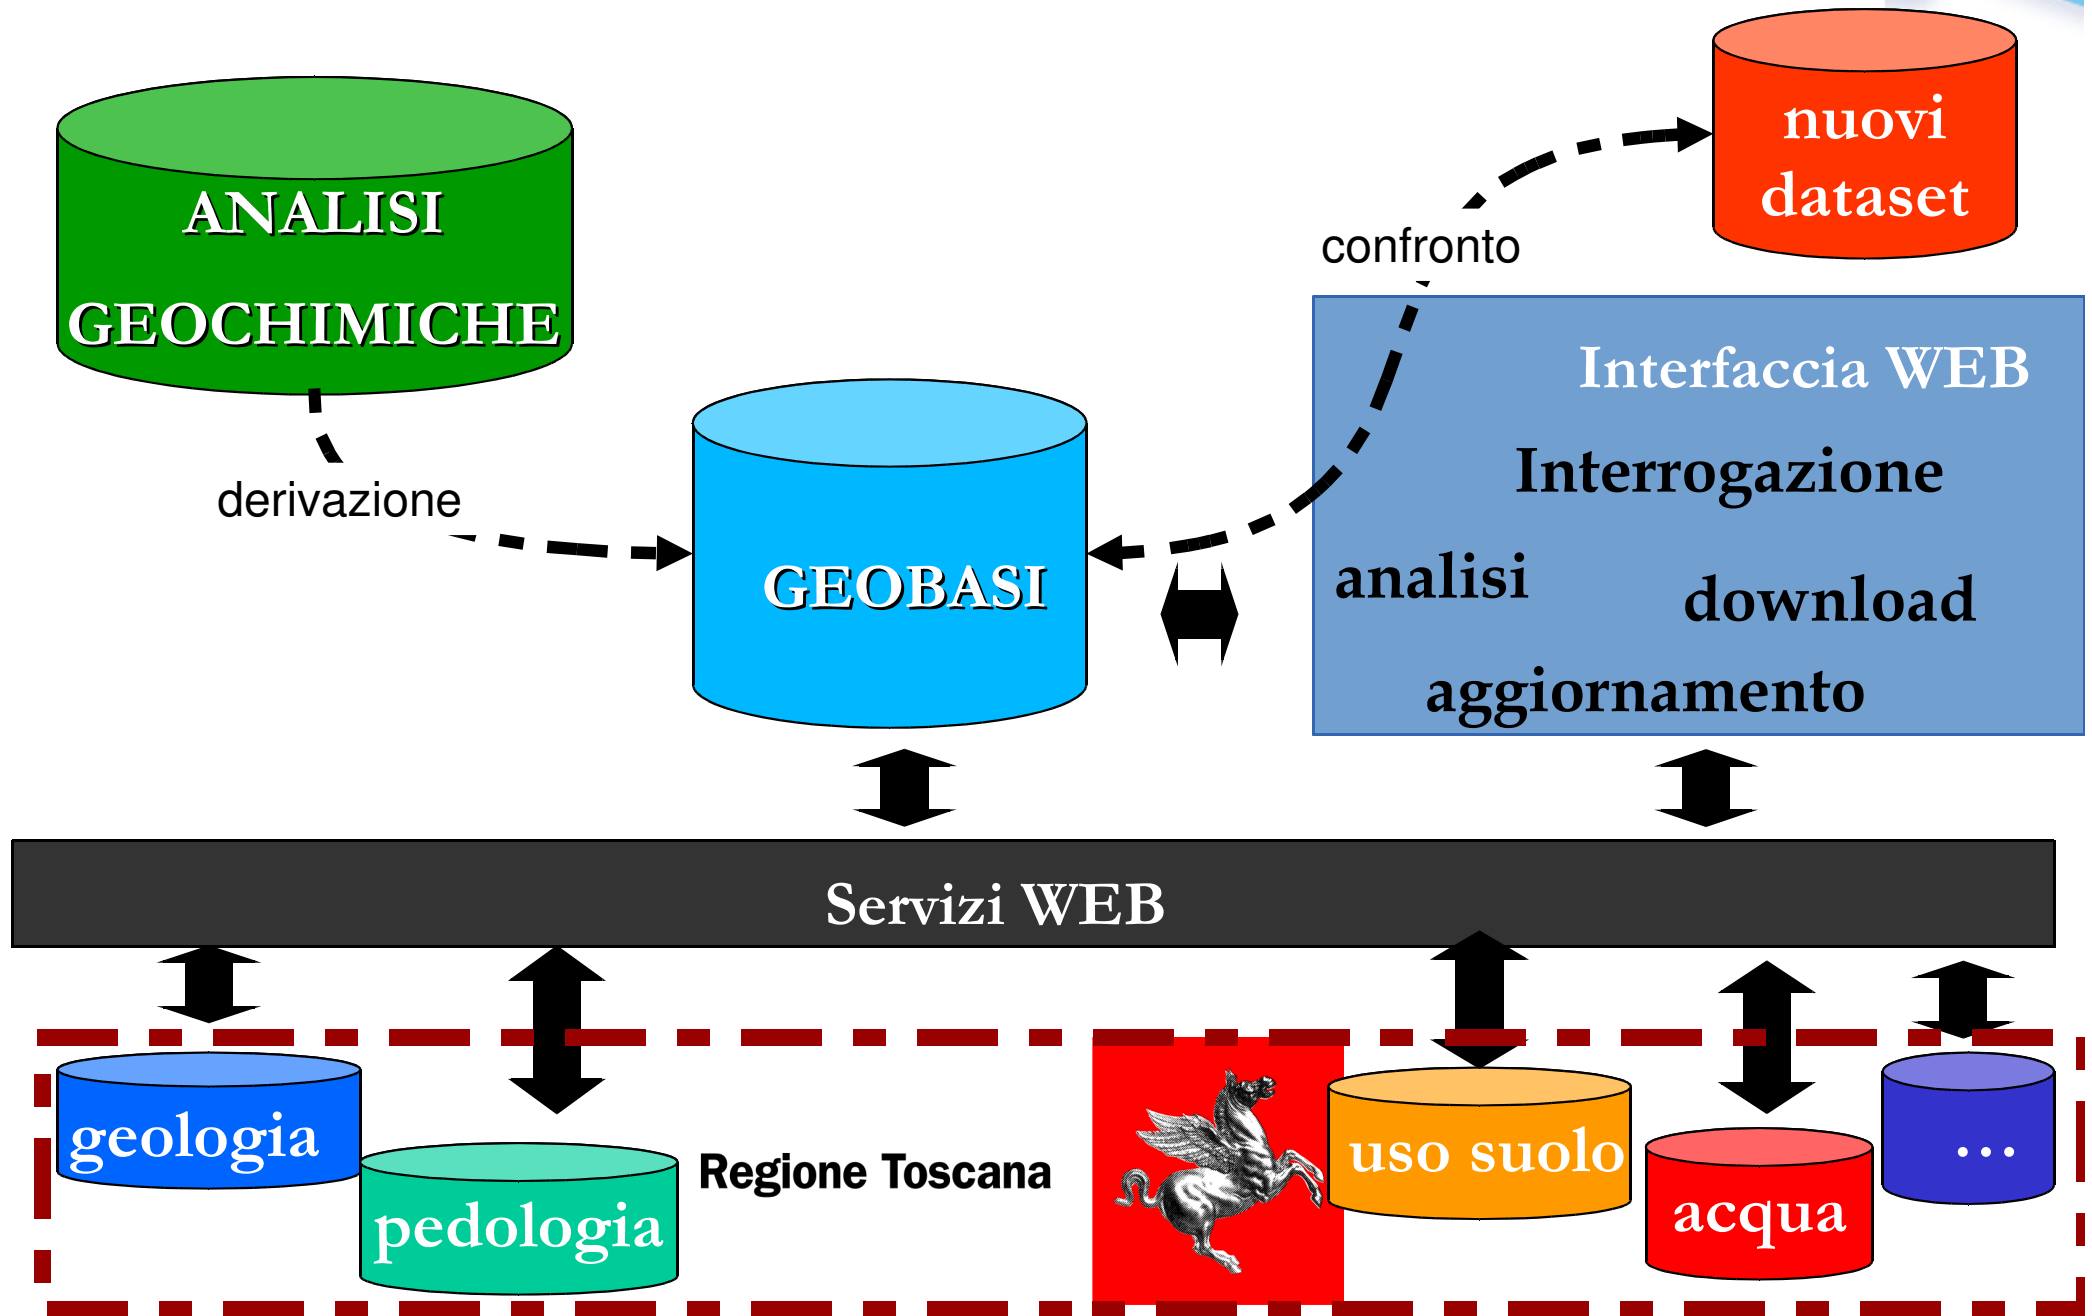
ANALISI GEOCHIMICHE

nuovi dataset

confronto

derivazione

GEOBASI

Interfaccia WEB

Interrogazione

analisi

download

aggiornamento

Servizi WEB

geologia

pedologia

Regione Toscana

uso suolo

acqua

...